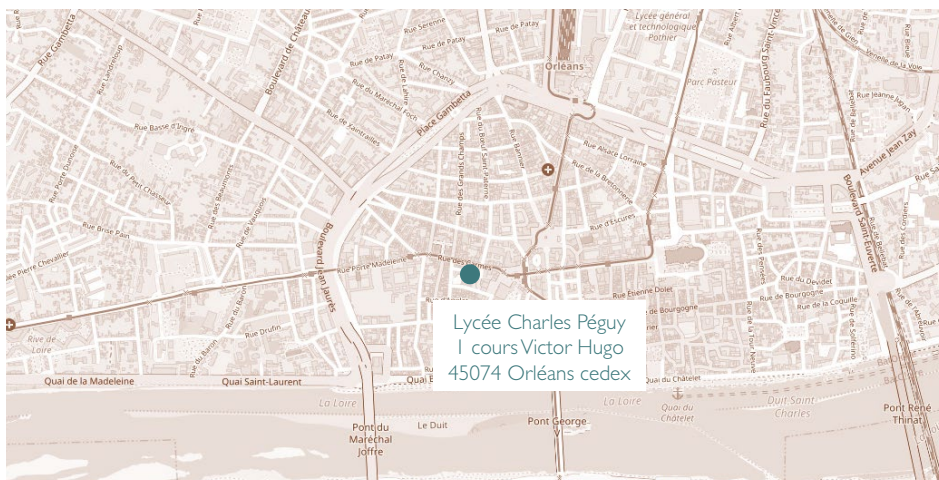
Lycée Charles Péguy
1 cours Victor Hugo
45074 Orléans cedex

Rue Gambetta
Boulevard de Châteaudun
Rue Serenne
Rue de Patay
Rue de Patay
Lycée général et technologique Pothier
Orléans
Rue du Faubourg Saint-Vincent
Parc Pasteur
Rue Jeanne d'Arc
Rue Landreloup
Rue du Maréchal Foch
Rue de la Lionne
Rue Chanzy
Rue de Patay
Place Gambetta
Rue Basse d'Ingré
Rue de Coulmiers
Rue Alsace Lorraine
Avenue Jean Zay
Boulevard Saint-Euverte
Rue Porte Dunoise
Rue du Petit Chasseur
Rue des Beaumonts
Rue Bannier
Rue du Grand Cloître
Rue de la Bretonnerie
Rue Brise Pain
Rue de Vaucouleurs
Rue d'Escures
Rue des Carmes
Rue Pierre Chevallier
Rue Porte Madeleine
Boulevard Jean Jaurès
Rue Étienne Dolet
Rue de Bourgogne
Rue du Devidet
Rue de Bourgogne
Rue de la Coquille
Rue des Pensées
Rue du Baron
Rue Drufin
Rive de Loire
Quai de la Madeleine
Quai Saint-Laurent
Quai du Châtelet
La Loire
La Loire
Quai du Châtelet
Quai Saint Charles
Pont du Maréchal Joffre
Le Duit
Pont George V
Pont René Thinat